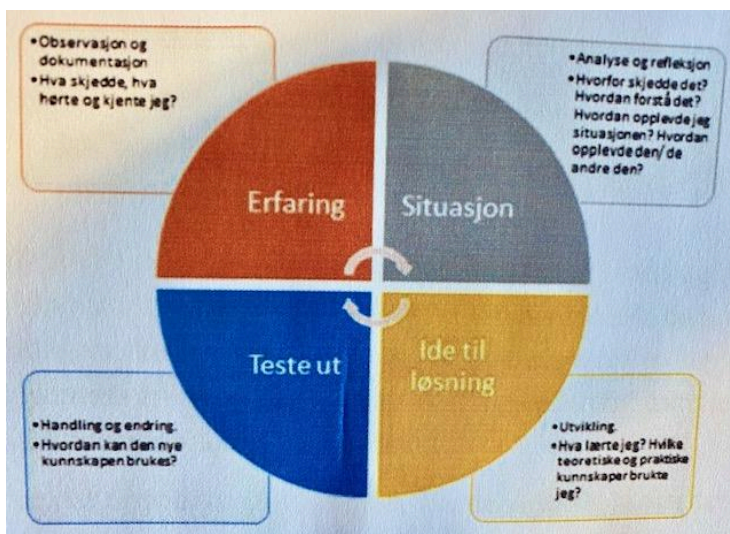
• Observasjon og dokumentasjon
• Hva skjedde, hva hørte og kjente jeg?

• Analyse og refleksjon
• Hvorfor skjedde det? Hvordan forstå det? Hvordan opplevde jeg situasjonen? Hvordan opplevde den/ de andre den?

Erfaring

Situasjon

Teste ut

Ide til løsning

• Handling og endring.
• Hvordan kan den nye kunnskapen brukes?

• Utvikling.
• Hva lærte jeg? Hvilke teoretiske og praktiske kunnskaper brukte jeg?